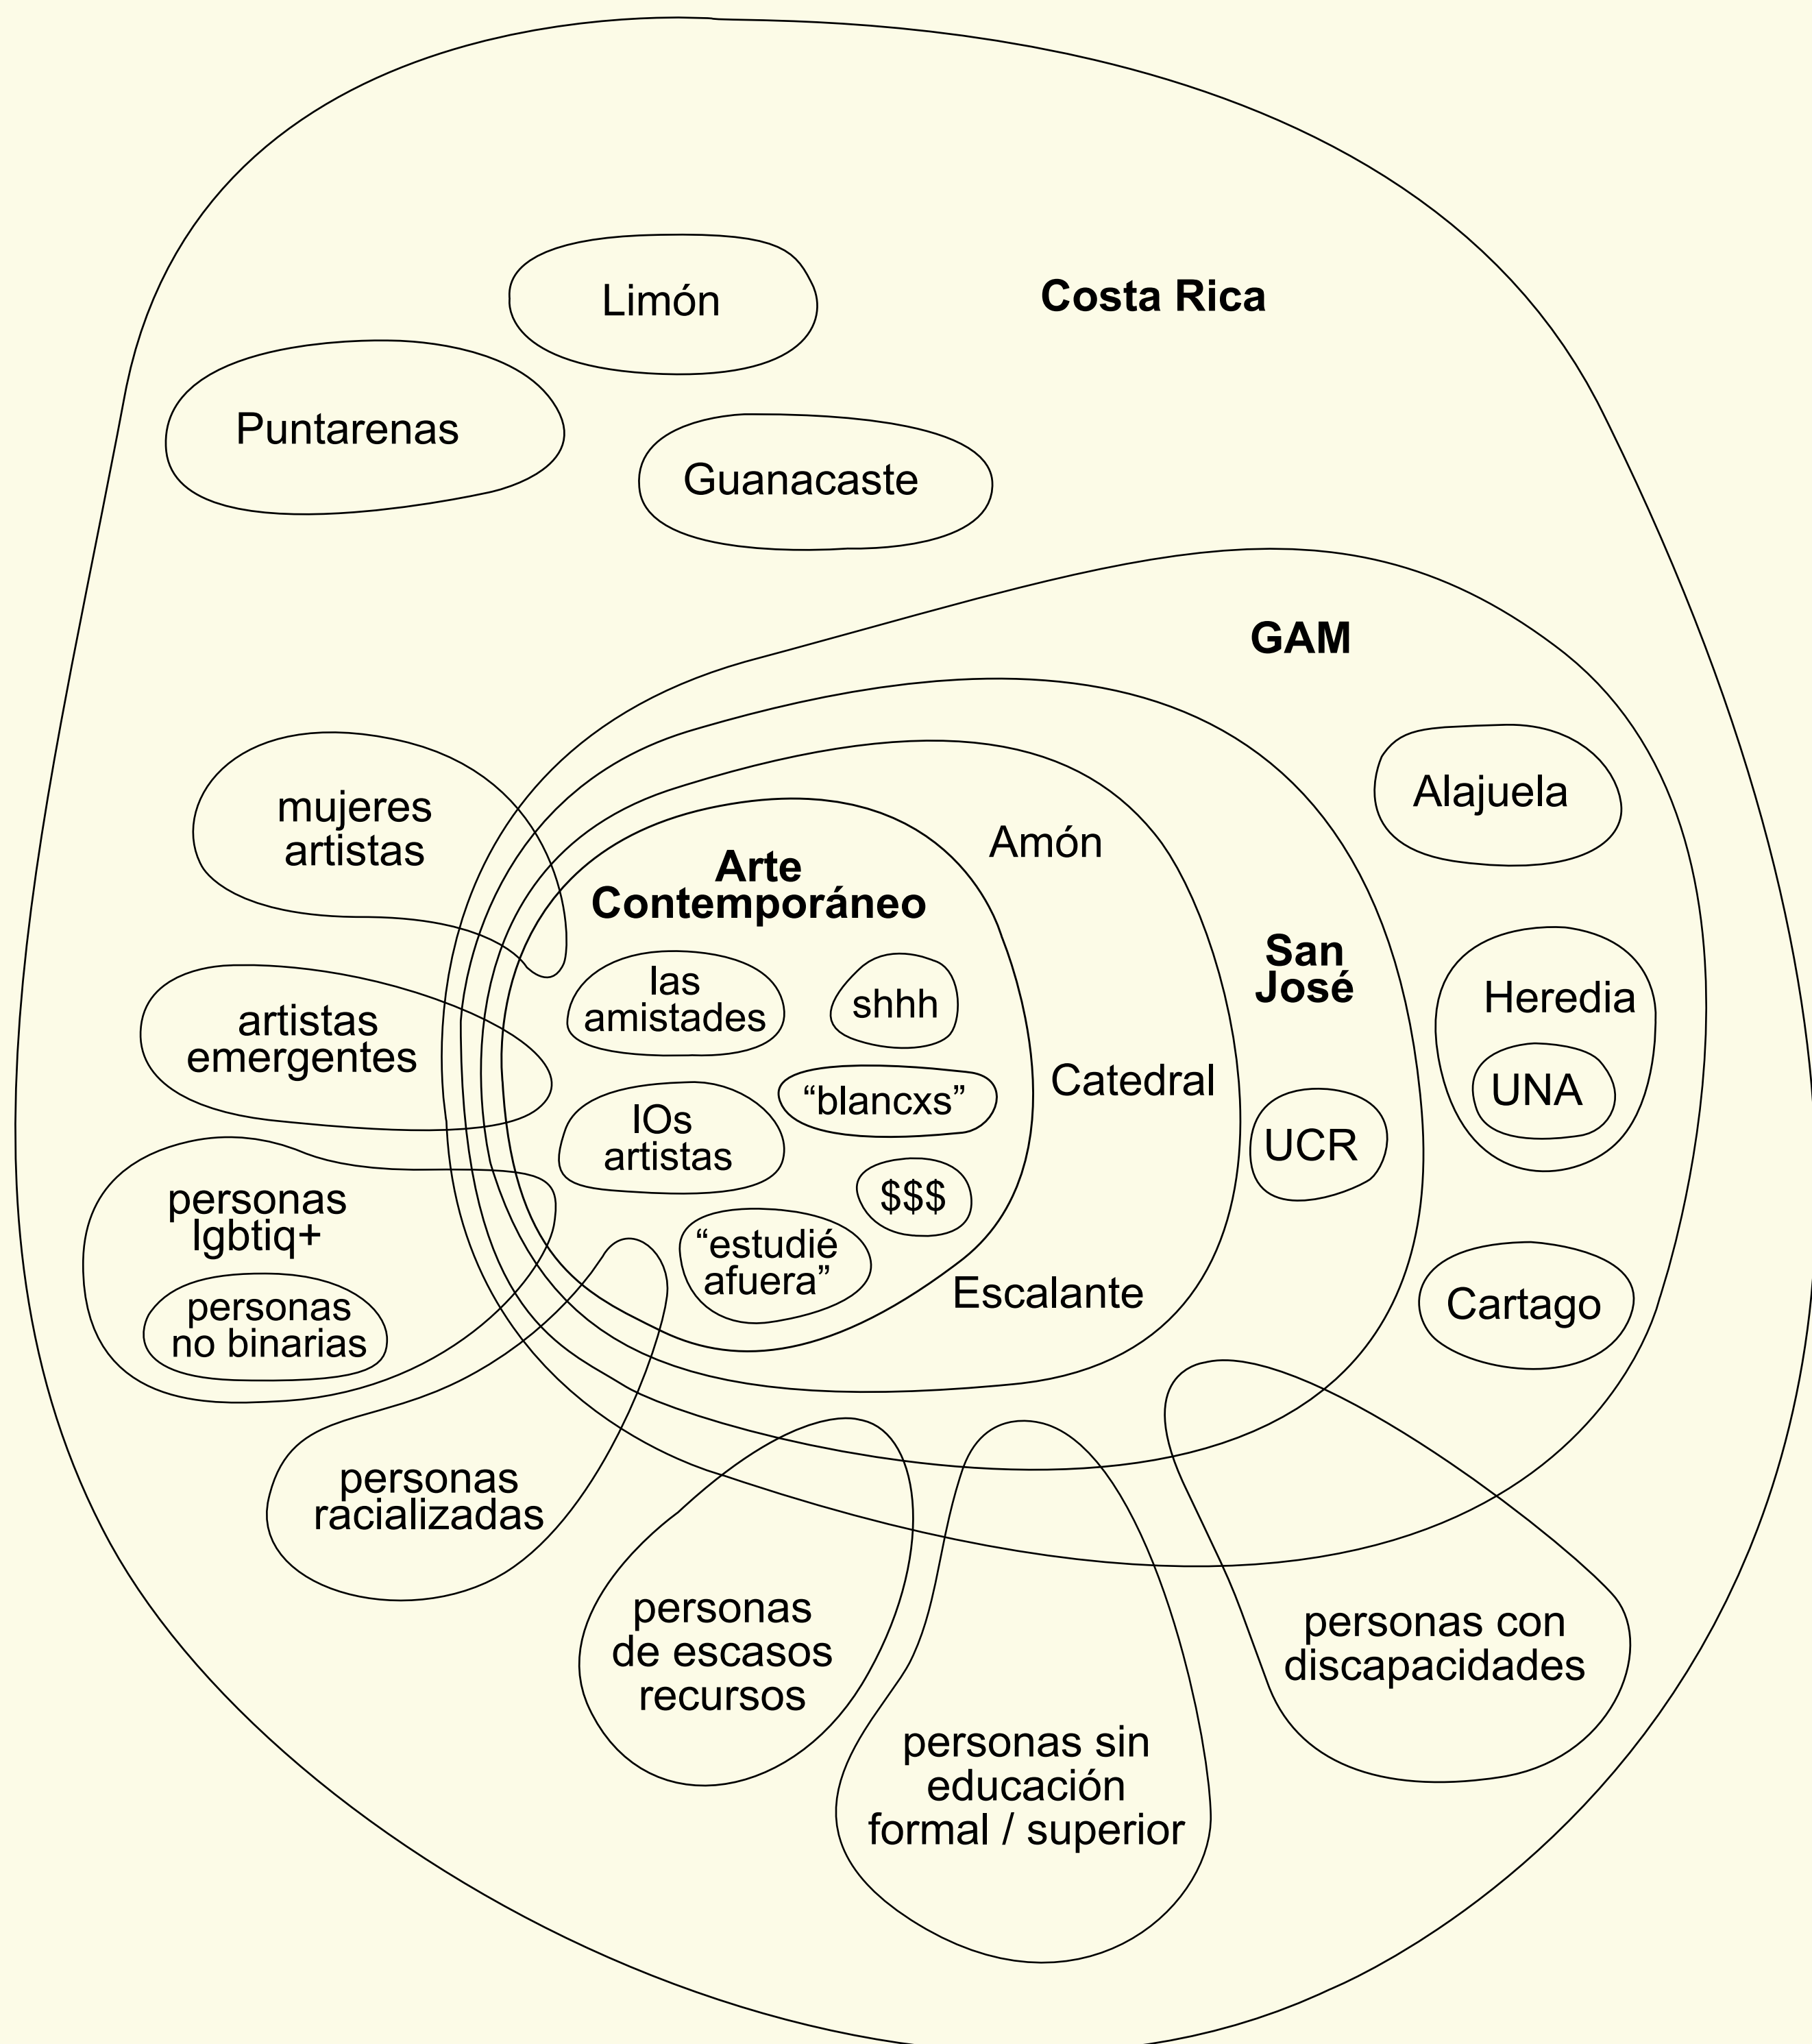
Costa Rica

Limón

Puntarenas

Guanacaste

GAM

Alajuela

mujeres artistas

Amón

Arte Contemporáneo

San José

Heredia

UNA

las amistades

shhh

artistas emergentes

Catedral

“blancxs”

lOs artistas

UCR

personas lgbtiq+

$$$

personas no binarias

“estudié afuera”

Escalante

Cartago

personas racializadas

personas de escasos recursos

personas con discapacidades

personas sin educación formal / superior